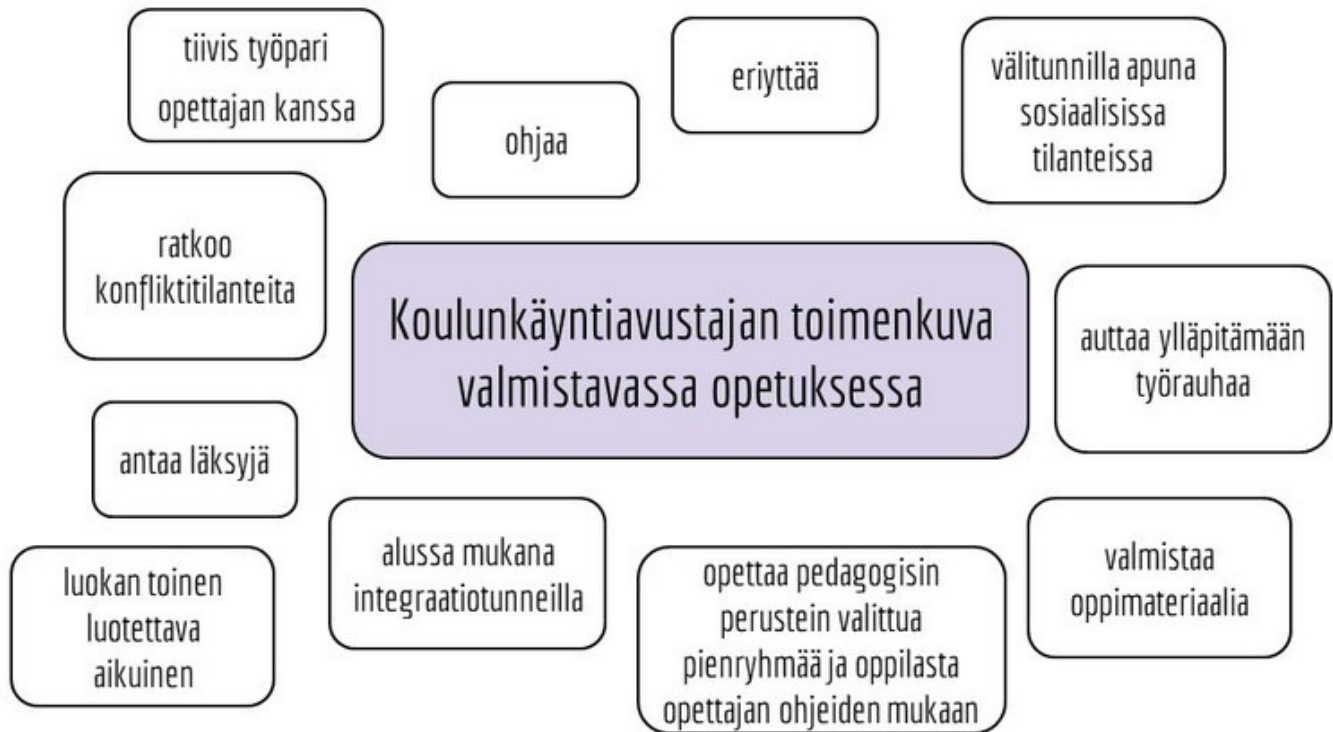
tiivis työpari opettajan kanssa

ohjaa

eriyttää

välitunnilla apuna sosiaalisissa tilanteissa

ratkoo konfliktitilanteita

Koulunkäyntiavustajan toimenkuva valmistavassa opetuksessa

auttaa ylläpitämään työrauhaa

antaa läksyjä

alussa mukana integraatiotunneilla

valmistaa oppimateriaalia

luokan toinen luotettava aikuinen

opettaa pedagogisin perustein valittua pienryhmää ja oppilasta opettajan ohjeiden mukaan